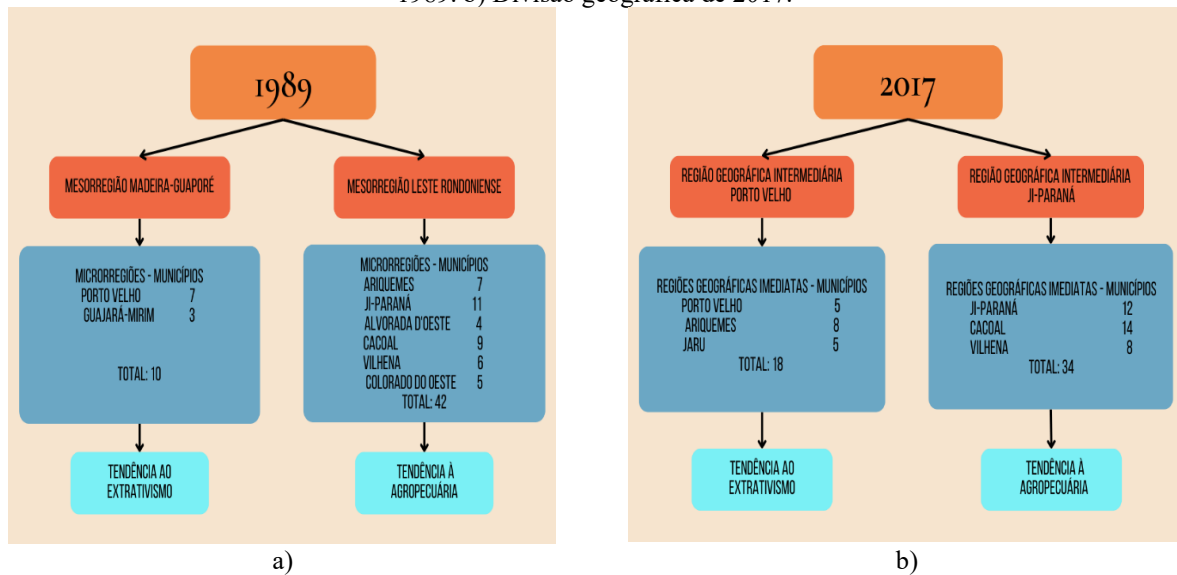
1989. b) Divisão geográfica de 2017.

1989

MESORREGIÃO MADEIRA-GUAPORÉ

MESORREGIÃO LESTE RONDONIENSE

MICRORREGIÕES - MUNICÍPIOS
PORTO VELHO 7
GUAJARÁ-MIRIM 3

TOTAL: 10

MICRORREGIÕES - MUNICÍPIOS
ARIQUEMES 7
JI-PARANÁ 11
ALVORADA D'OESTE 4
CACOAL 9
VILHENA 6
COLORADO DO OESTE 5
TOTAL: 42

TENDÊNCIA AO EXTRATIVISMO

TENDÊNCIA À AGROPECUÁRIA

a)

2017

REGIÃO GEOGRÁFICA INTERMEDIÁRIA PORTO VELHO

REGIÃO GEOGRÁFICA INTERMEDIÁRIA JI-PARANÁ

REGIÕES GEOGRÁFICAS IMEDIATAS - MUNICÍPIOS
PORTO VELHO 5
ARIQUEMES 8
JARU 5
TOTAL: 18

REGIÕES GEOGRÁFICAS IMEDIATAS - MUNICÍPIOS
JI-PARANÁ 12
CACOAL 14
VILHENA 8
TOTAL: 34

TENDÊNCIA AO EXTRATIVISMO

TENDÊNCIA À AGROPECUÁRIA

b)